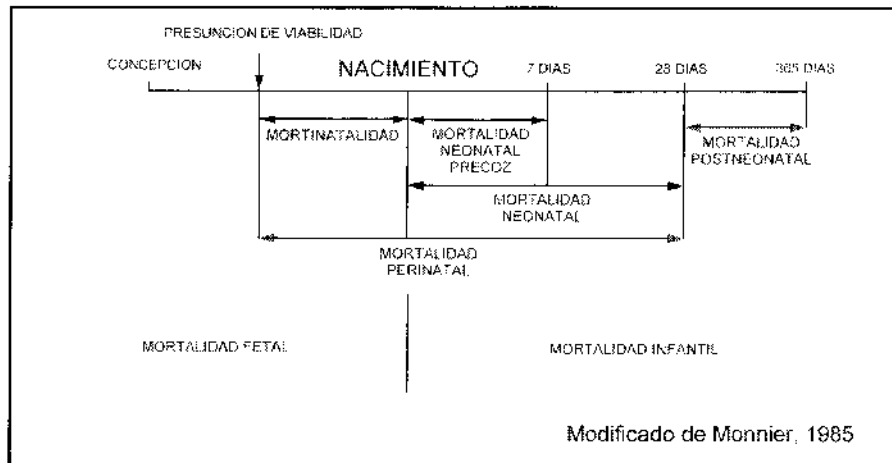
PRESUNCION DE VIABILIDAD

CONCEPCION

NACIMIENTO

7 DIAS

28 DIAS

365 DIAS

MORTINATALIDAD

MORTALIDAD NEONATAL PRECOZ

MORTALIDAD POSTNEONATAL

MORTALIDAD NEONATAL

MORTALIDAD PERINATAL

MORTALIDAD FETAL

MORTALIDAD INFANTIL

Modificado de Monnier, 1985